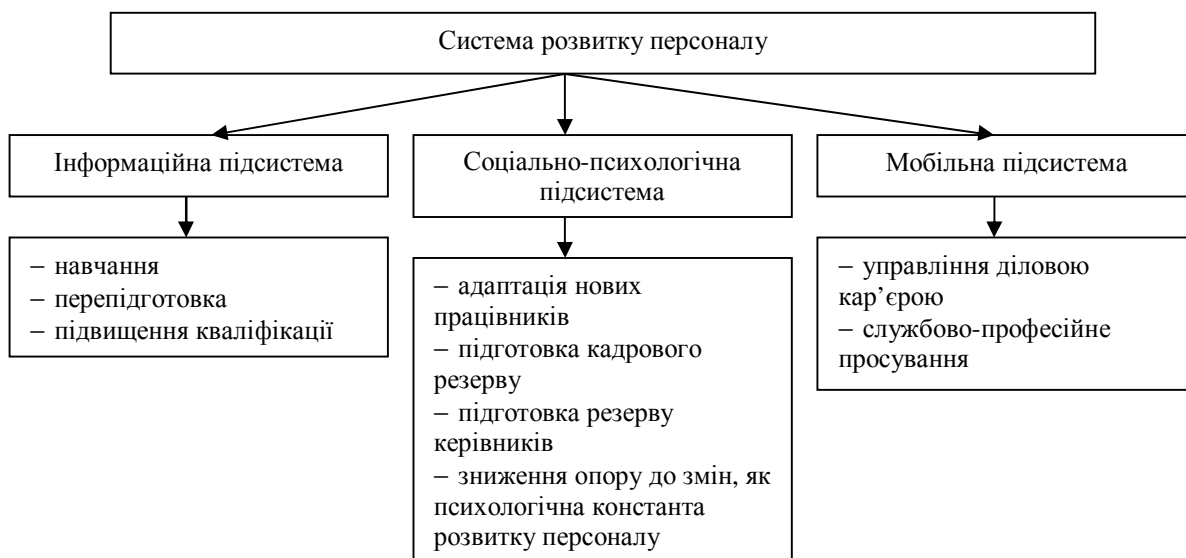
Система розвитку персоналу

Інформаційна підсистема

– навчання
– перепідготовка
– підвищення кваліфікації

Соціально-психологічна підсистема

– адаптація нових працівників
– підготовка кадрового резерву
– підготовка резерву керівників
– зниження опору до змін, як психологічна константа розвитку персоналу

Мобільна підсистема

– управління діловою кар'єрою
– службово-професійне просування